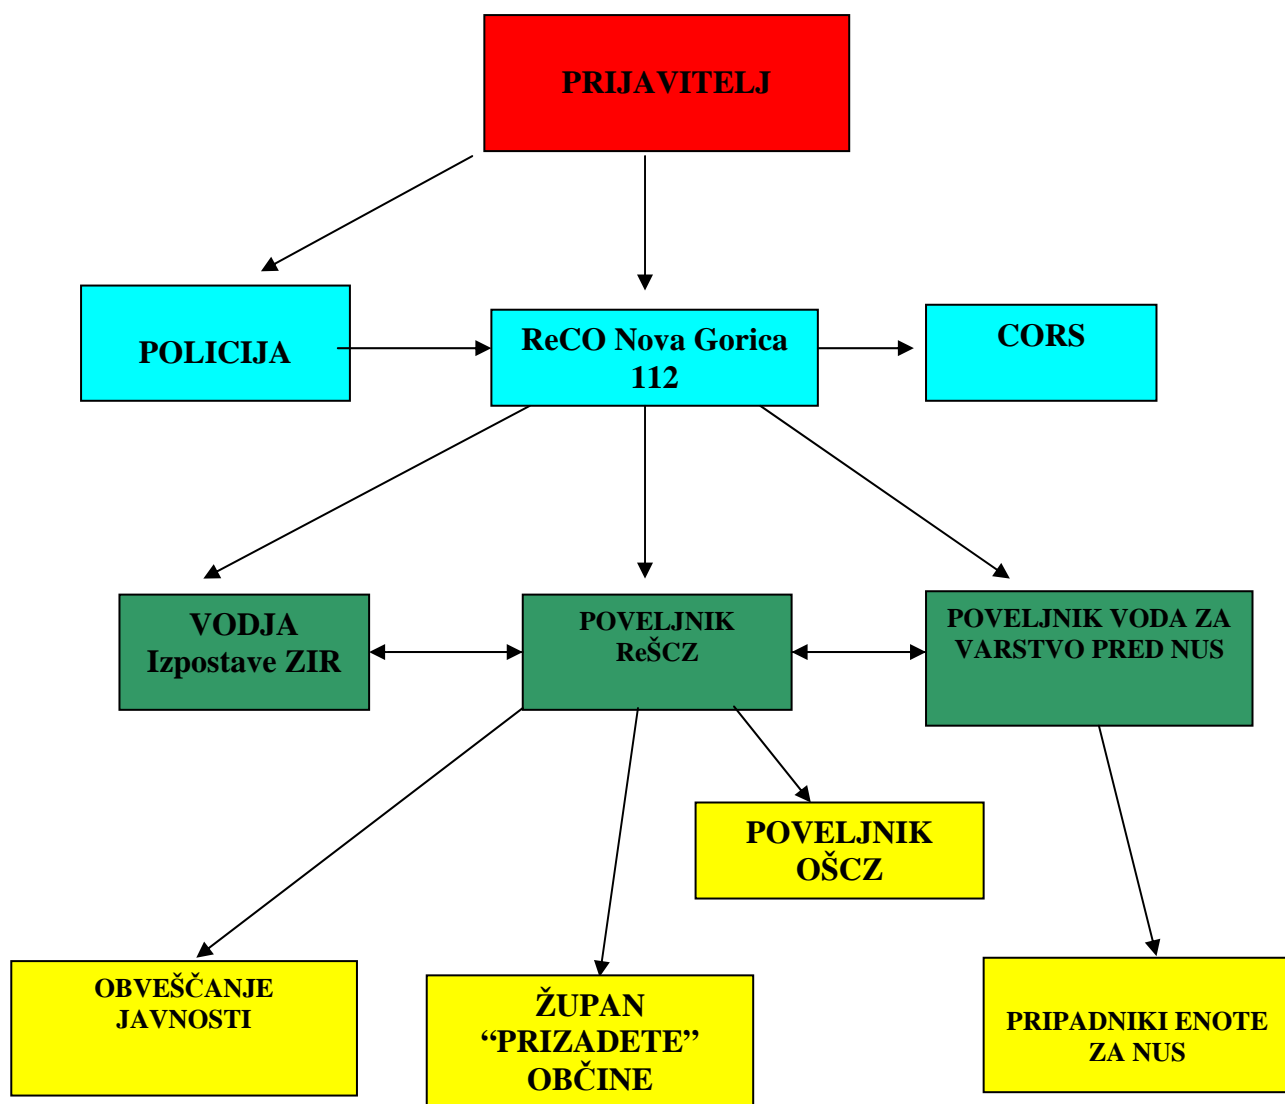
PRIJAVITELJ

POLICIJA

ReCO Nova Gorica 112

CORS

VODJA Izpostave ZIR

POVELJNIK ReŠCZ

POVELJNIK VODA ZA VARSTVO PRED NUS

POVELJNIK OŠCZ

OBVEŠČANJE JAVNOSTI

ŽUPAN “PRIZADETE” OBČINE

PRIPADNIKI ENOTE ZA NUS